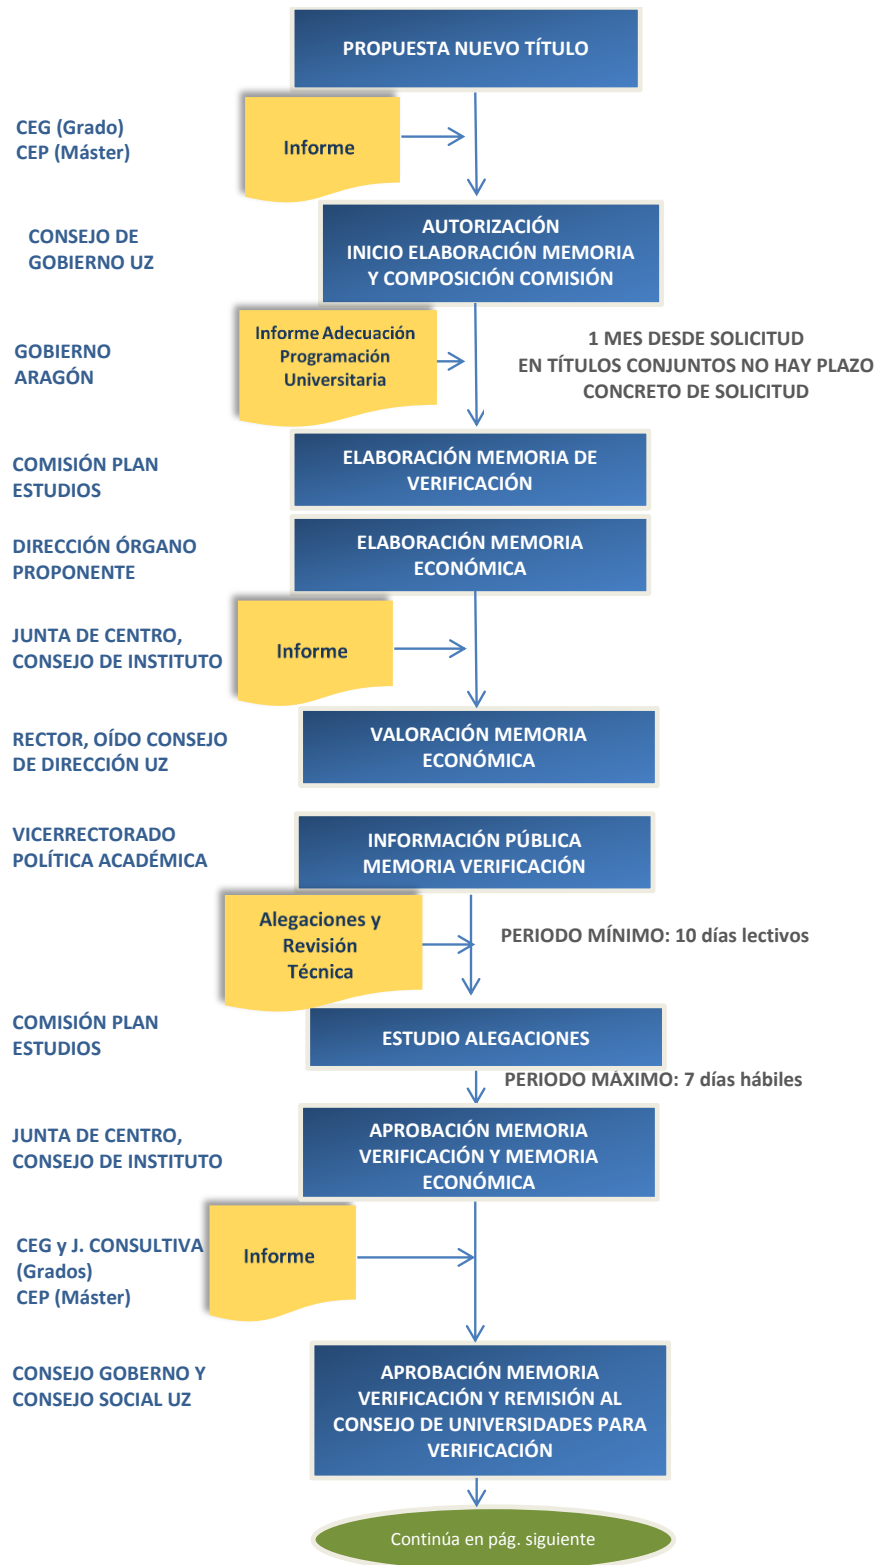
PROPUESTA NUEVO TÍTULO

CEG (Grado)
CEP (Máster)

Informe

CONSEJO DE GOBIERNO UZ

AUTORIZACIÓN
INICIO ELABORACIÓN MEMORIA
Y COMPOSICIÓN COMISIÓN

GOBIERNO ARAGÓN

Informe Adecuación Programación Universitaria

1 MES DESDE SOLICITUD
EN TÍTULOS CONJUNTOS NO HAY PLAZO CONCRETO DE SOLICITUD

COMISIÓN PLAN ESTUDIOS

ELABORACIÓN MEMORIA DE VERIFICACIÓN

DIRECCIÓN ÓRGANO PROPONENTE

ELABORACIÓN MEMORIA ECONÓMICA

JUNTA DE CENTRO, CONSEJO DE INSTITUTO

Informe

RECTOR, OÍDO CONSEJO DE DIRECCIÓN UZ

VALORACIÓN MEMORIA ECONÓMICA

VICERRECTORADO POLÍTICA ACADÉMICA

INFORMACIÓN PÚBLICA
MEMORIA VERIFICACIÓN

Alegaciones y Revisión Técnica

PERIODO MÍNIMO: 10 días lectivos

COMISIÓN PLAN ESTUDIOS

ESTUDIO ALEGACIONES

PERIODO MÁXIMO: 7 días hábiles

JUNTA DE CENTRO, CONSEJO DE INSTITUTO

APROBACIÓN MEMORIA VERIFICACIÓN Y MEMORIA ECONÓMICA

CEG y J. CONSULTIVA (Grados)
CEP (Máster)

Informe

CONSEJO GOBERNO Y CONSEJO SOCIAL UZ

APROBACIÓN MEMORIA VERIFICACIÓN Y REMISIÓN AL CONSEJO DE UNIVERSIDADES PARA VERIFICACIÓN

Continúa en pág. siguiente